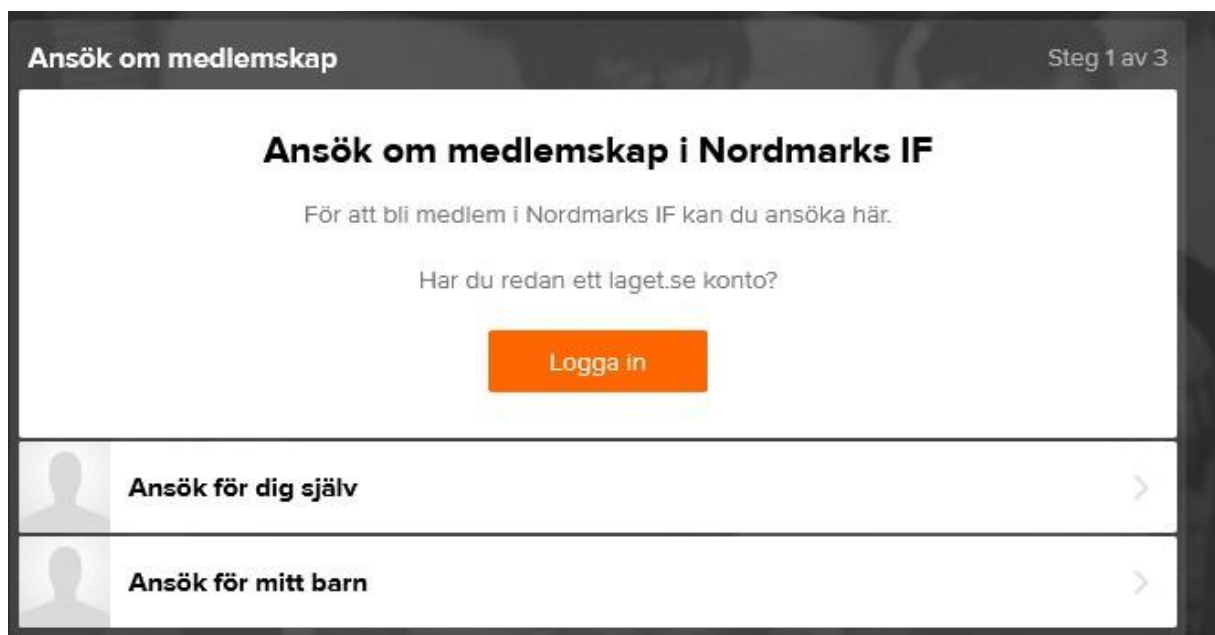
Ansök om medlemskap

Steg 1 av 3

Ansök om medlemskap i Nordmarks IF

För att bli medlem i Nordmarks IF kan du ansöka här.

Har du redan ett laget.se konto?

Logga in

Ansök för dig själv

Ansök för mitt barn